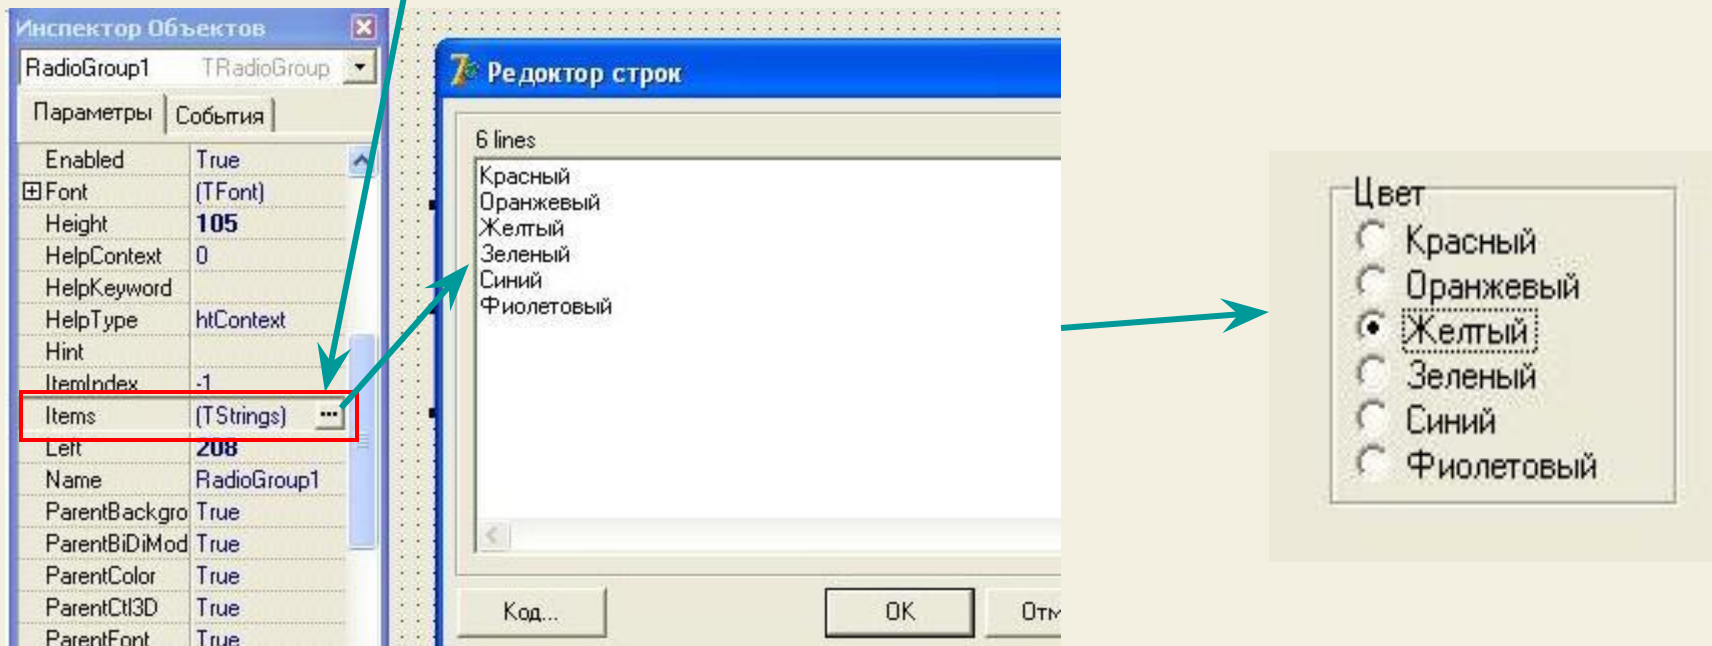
Инспектор Объектов

RadioGroup1 TRadioGroup

Параметры | События

| Enabled | True |
|---|---|
| ⊞ Font | (TFont) |
| Height | 105 |
| HelpContext | 0 |
| HelpKeyword | |
| HelpType | htContext |
| Hint | |
| ItemIndex | -1 |
| Items | (TStrings) ... |
| Left | 208 |
| Name | RadioGroup1 |
| ParentBackgro | True |
| ParentBiDiMod | True |
| ParentColor | True |
| ParentCtl3D | True |
| ParentFont | True |

Редоктор строк

6 lines

Красный
Оранжевый
Желтый
Зеленый
Синий
Фиолетовый

Код...

OK

Отм

Цвет

Красный
Оранжевый
Желтый
Зеленый
Синий
Фиолетовый